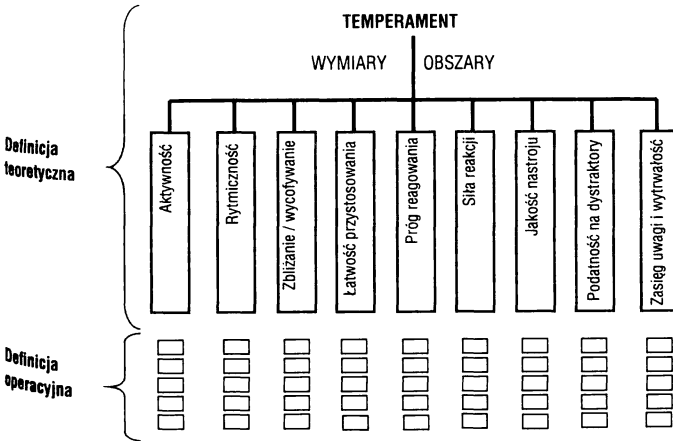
TEMPERAMENT

WYMIARY

OBSZARY

Definicja teoretyczna

Aktywność

Rytmiczność

Zbliżanie / wycofywanie

Łatwość przystosowania

Próg reagowania

Siła reakcji

Jakość nastroju

Podatność na dystraktory

Zasięg uwagi i wytrwałość

Definicja operacyjna